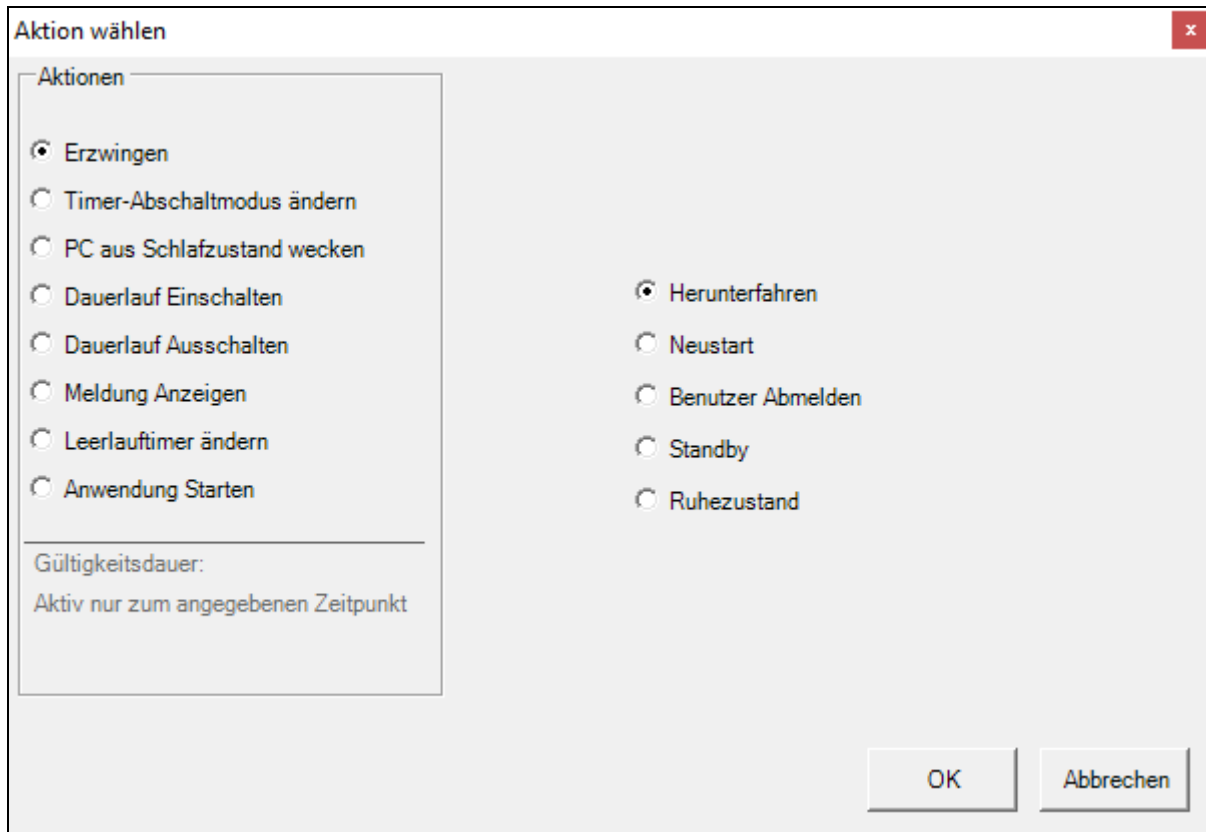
Aktion wählen

×

Aktionen

Erzwingen

Timer-Abschaltmodus ändern

PC aus Schlafzustand wecken

Dauerlauf Einschalten

Dauerlauf Ausschalten

Meldung Anzeigen

Leerlauftimer ändern

Anwendung Starten

Gültigkeitsdauer:

Aktiv nur zum angegebenen Zeitpunkt

Herunterfahren

Neustart

Benutzer Abmelden

Standby

Ruhezustand

OK

Abbrechen